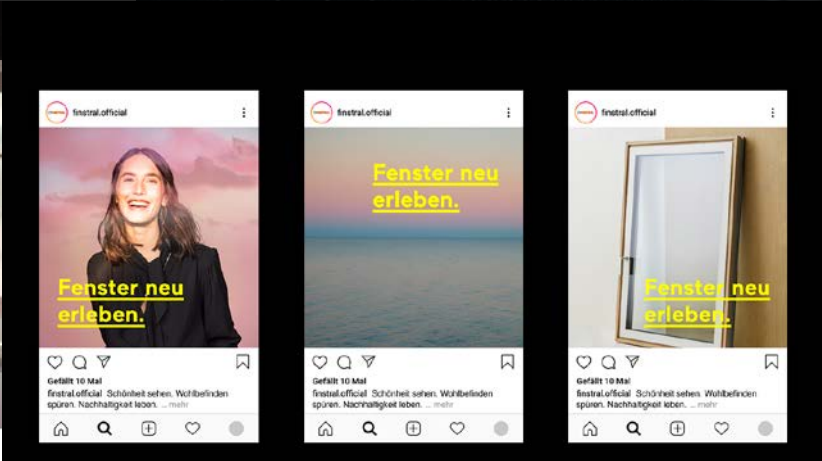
finstral.official

Fenster neu erleben.

Gefällt 10 Mal

finstral.official Schönheit sehen. Wohlbefinden spüren. Nachhaltigkeit leben. ... mehr

finstral.official

Fenster neu erleben.

Gefällt 10 Mal

finstral.official Schönheit sehen. Wohlbefinden spüren. Nachhaltigkeit leben. ... mehr

finstral.official

Fenster neu erleben.

Gefällt 10 Mal

finstral.official Schönheit sehen. Wohlbefinden spüren. Nachhaltigkeit leben. ... mehr